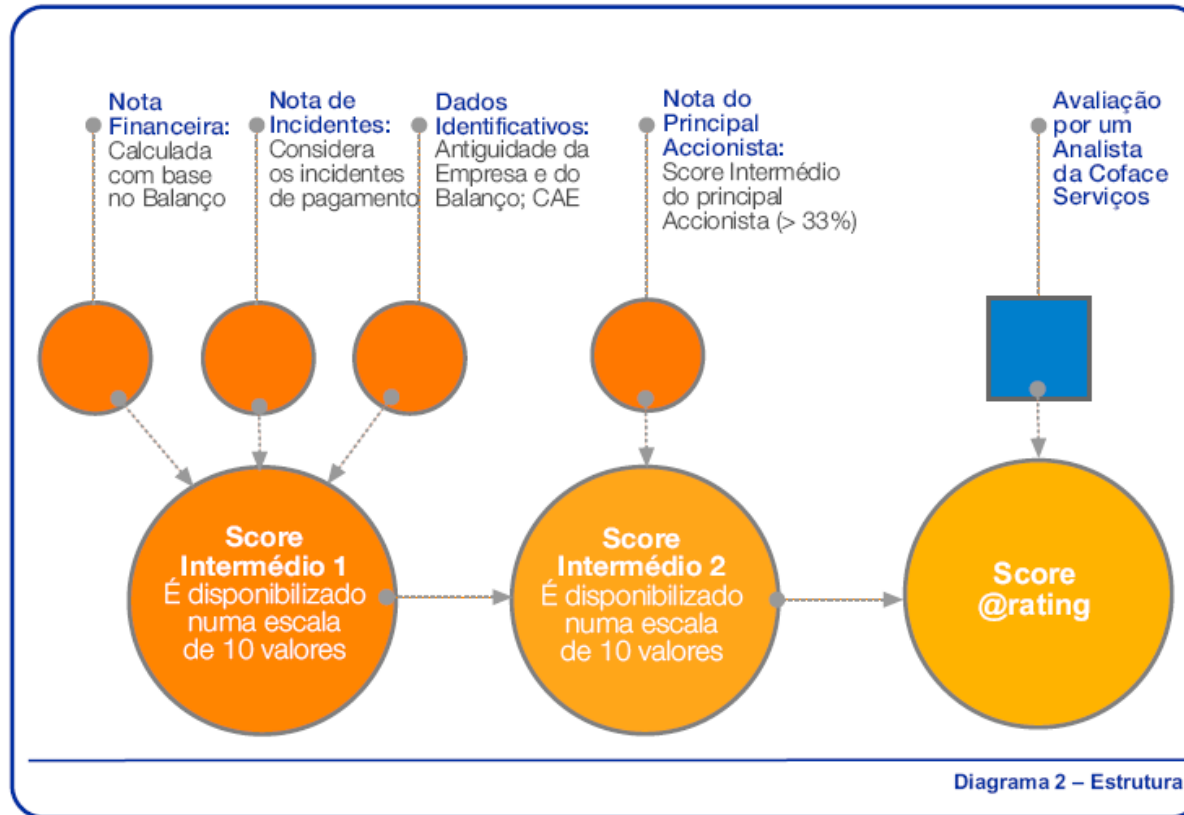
Nota Financeira: Calculada com base no Balanço

Nota de Incidentes: Considera os incidentes de pagamento

Dados Identificativos: Antiguidade da Empresa e do Balanço; CAE

Nota do Principal Accionista: Score Intermédio do principal Accionista (> 33%)

Avaliação por um Analista da Coface Serviços

Score Intermédio 1
É disponibilizado numa escala de 10 valores

Score Intermédio 2
É disponibilizado numa escala de 10 valores

Score @rating

Diagrama 2 – Estrutura